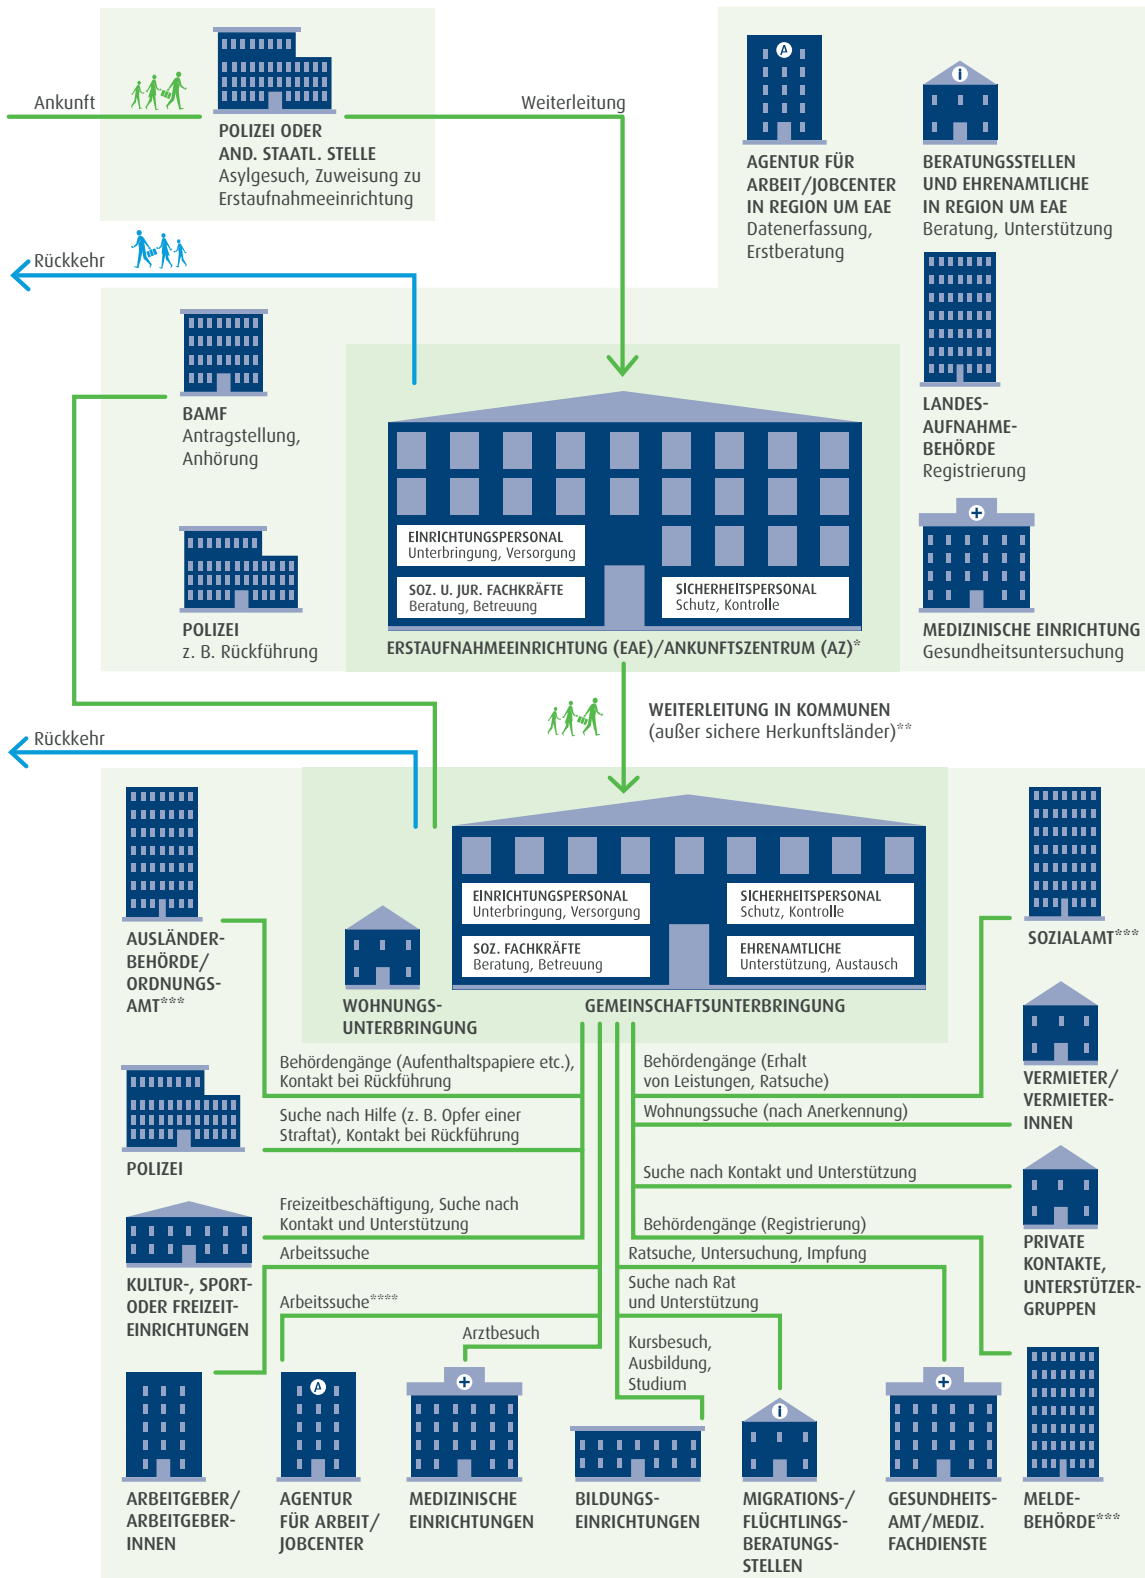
Ankunft

POLIZEI ODER
AND. STAATL. STELLE
Asylgesuch, Zuweisung zu Erstaufnahmeeinrichtung

Weiterleitung

AGENTUR FÜR ARBEIT/JOBCENTER IN REGION UM EAE
Datenerfassung, Erstberatung

BERATUNGSSTELLEN UND EHRENAMTLICHE IN REGION UM EAE
Beratung, Unterstützung

Rückkehr

BAMF
Antragstellung, Anhörung

LANDES-AUFNAHME-BEHÖRDE
Registrierung

EINRICHTUNGSPERSONAL
Unterbringung, Versorgung

SOZ. U. JUR. FACHKRÄFTE
Beratung, Betreuung

SICHERHEITSPERSONAL
Schutz, Kontrolle

POLIZEI
z. B. Rückführung

ERSTAUFNAHMEEINRICHTUNG (EAE)/ANKUNFTSZENTRUM (AZ)*

MEDIZINISCHE EINRICHTUNG
Gesundheitsuntersuchung

WEITERLEITUNG IN KOMMUNEN
(außer sichere Herkunftsländer)**

Rückkehr

AUSLÄNDER-BEHÖRDE/ ORDNUNGS-AMT***

EINRICHTUNGSPERSONAL
Unterbringung, Versorgung

SICHERHEITSPERSONAL
Schutz, Kontrolle

SOZ. FACHKRÄFTE
Beratung, Betreuung

EHRENAMTLICHE
Unterstützung, Austausch

SOZIALAMT***

WOHNUNGS-UNTERBRINGUNG

GEMEINSCHAFTSUNTERBRINGUNG

Behördengänge (Aufenthaltspapiere etc.), Kontakt bei Rückführung

Behördengänge (Erhalt von Leistungen, Ratsuche)

VERMIETER/ VERMIETER-INNEN

Wohnungssuche (nach Anerkennung)

POLIZEI

Suche nach Hilfe (z. B. Opfer einer Straftat), Kontakt bei Rückführung

Suche nach Kontakt und Unterstützung

Freizeitbeschäftigung, Suche nach Kontakt und Unterstützung

Behördengänge (Registrierung)

PRIVATE KONTAKTE, UNTERSTÜTZER-GRUPPEN

Arbeitssuche

Ratsuche, Untersuchung, Impfung

KULTUR-, SPORT- ODER FREIZEIT-EINRICHTUNGEN

Arbeitssuche****

Suche nach Rat und Unterstützung

Arztbesuch

Kursbesuch, Ausbildung, Studium

ARBEITGEBER/ ARBEITGEBER-INNEN

AGENTUR FÜR ARBEIT/ JOBCENTER

MEDIZINISCHE EINRICHTUNGEN

BILDUNGS-EINRICHTUNGEN

MIGRATIONS-/ FLÜCHTLINGS-BERATUNGS-STELLEN

GESUNDHEITS-AMT/MEDIZ. FACHDIENSTE

MELDE-BEHÖRDE***